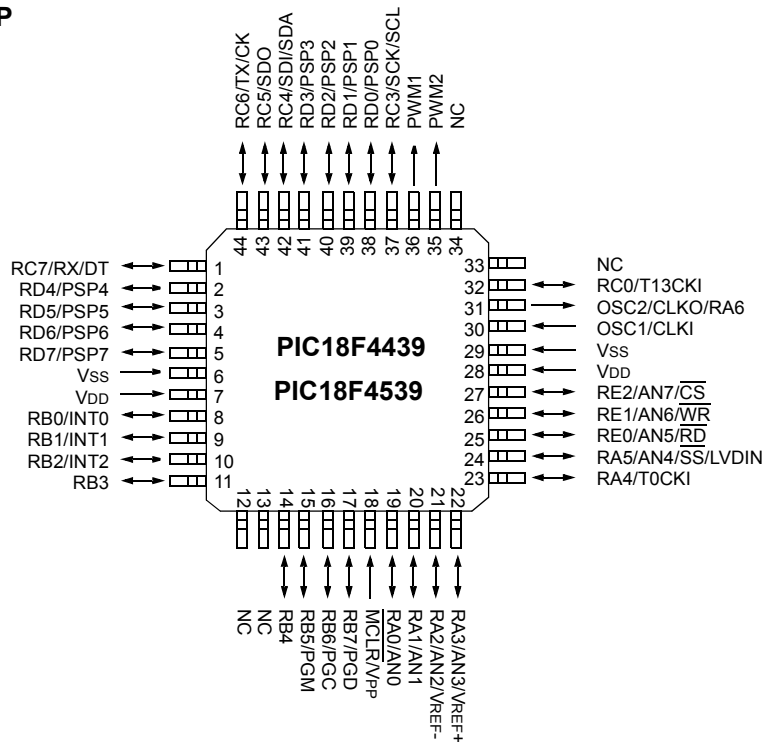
P

RC6/TX/CK
RC5/SDO
RC4/SDI/SDA
RD3/PSP3
RD2/PSP2
RD1/PSP1
RD0/PSP0
RC3/SCK/SCL
PWM1
PWM2
NC

44 43 42 41 40 39 38 37 36 35 34

RC7/RX/DT 1
RD4/PSP4 2
RD5/PSP5 3
RD6/PSP6 4
RD7/PSP7 5
VSS 6
VDD 7
RB0/INT0 8
RB1/INT1 9
RB2/INT2 10
RB3 11

PIC18F4439
PIC18F4539

33 NC
32 RC0/T13CKI
31 OSC2/CLKO/RA6
30 OSC1/CLKI
29 VSS
28 VDD
27 RE2/AN7/$\overline{CS}$
26 RE1/AN6/$\overline{WR}$
25 RE0/AN5/$\overline{RD}$
24 RA5/AN4/$\overline{SS}$/LVDIN
23 RA4/T0CKI

12 13 14 15 16 17 18 19 20 21 22

NC
NC
RB4
RB5/PGM
RB6/PGC
RB7/PGD
$\overline{MCLR}$/VPP
RA0/AN0
RA1/AN1
RA2/AN2/VREF-
RA3/AN3/VREF+